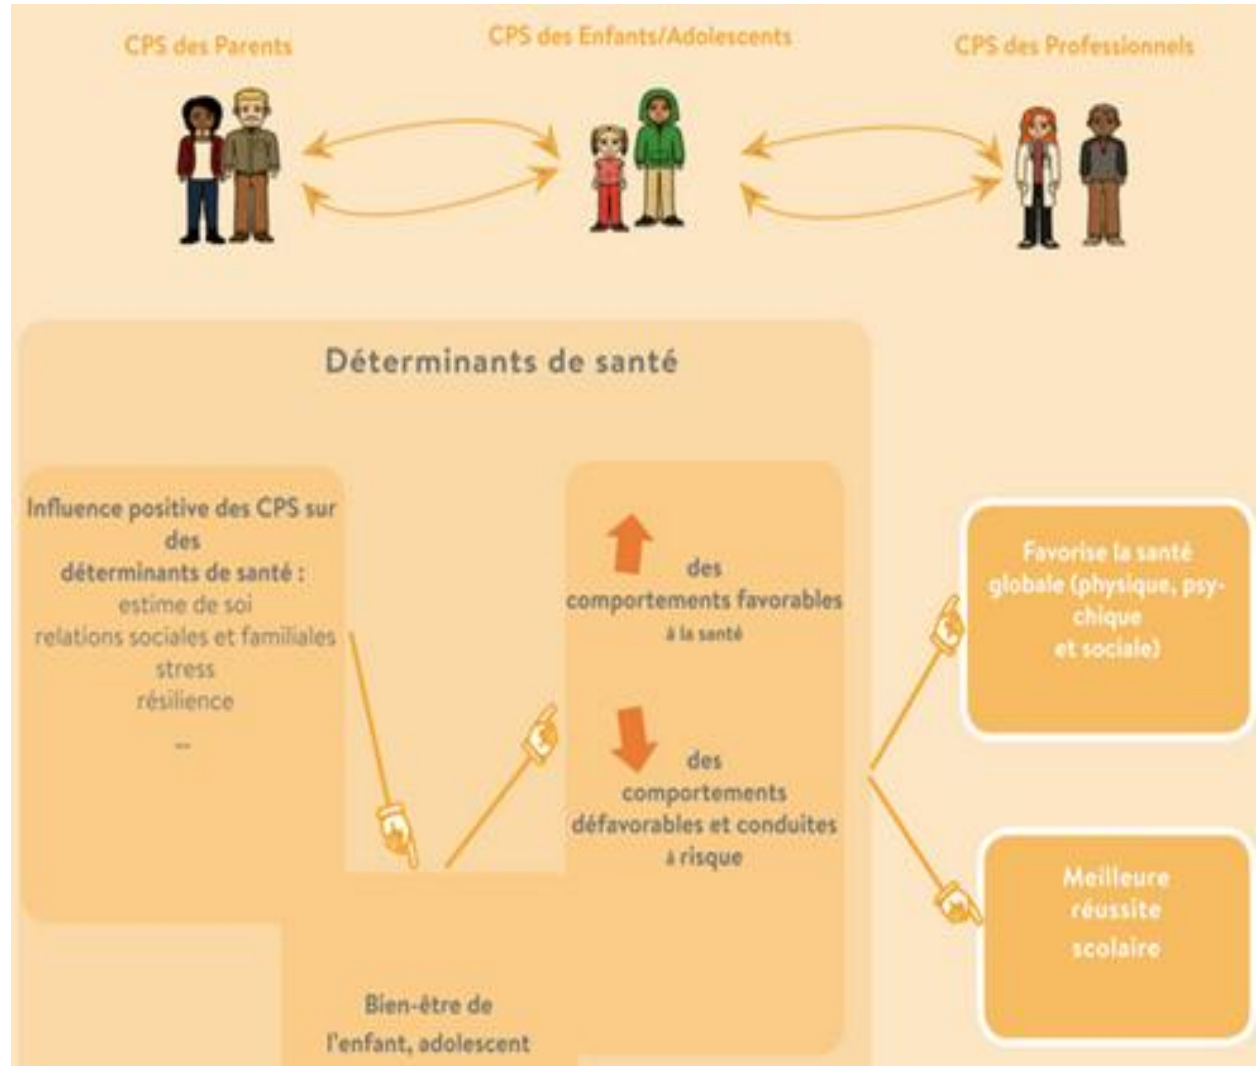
CPS des Parents

CPS des Enfants/Adolescents

CPS des Professionnels

Déterminants de santé

Influence positive des CPS sur des déterminants de santé :
estime de soi
relations sociales et familiales
stress
résilience
...

des comportements favorables à la santé

des comportements défavorables et conduites à risque

Bien-être de l'enfant, adolescent

Favorise la santé globale (physique, psychique et sociale)

Meilleure réussite scolaire